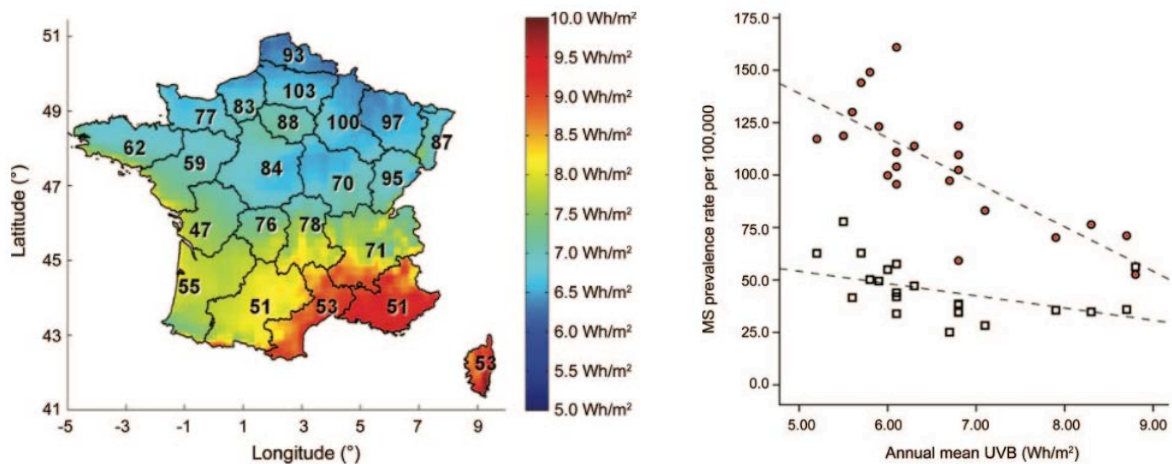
51
49
47
45
43
41
Latitude (°)
-5
-3
-1
1
3
5
7
9
Longitude (°)
93
103
83
77
88
100
97
87
62
59
84
70
95
47
76
78
71
55
51
53
51
53
10.0 Wh/m²
9.5 Wh/m²
9.0 Wh/m²
8.5 Wh/m²
8.0 Wh/m²
7.5 Wh/m²
7.0 Wh/m²
6.5 Wh/m²
6.0 Wh/m²
5.5 Wh/m²
5.0 Wh/m²

175.0
150.0
125.0
100.0
75.0
50.0
25.0
0.0
MS prevalence rate per 100,000
5.00
6.00
7.00
8.00
9.00
Annual mean UVB (Wh/m²)